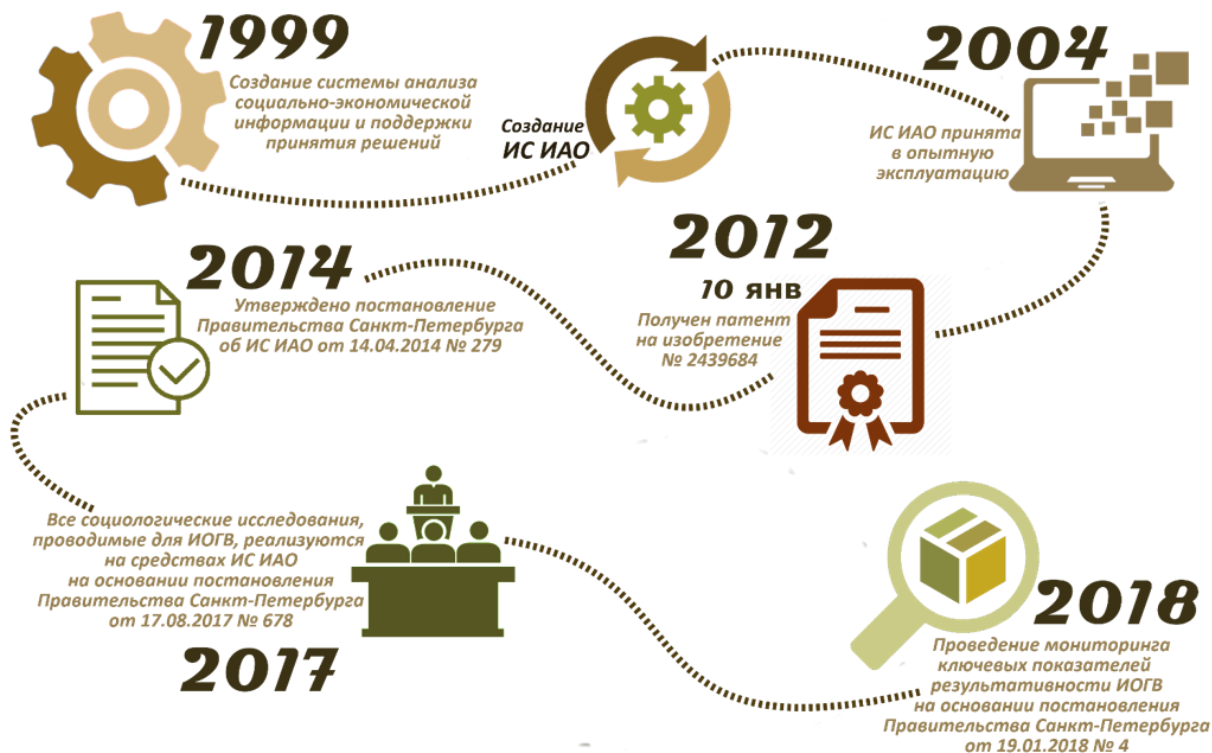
1999

Создание системы анализа социально-экономической информации и поддержки принятия решений

Создание ИС ИАО

2004

ИС ИАО принята в опытную эксплуатацию

2012

10 янв

Получен патент на изобретение № 2439684

2014

Утверждено постановление Правительства Санкт-Петербурга об ИС ИАО от 14.04.2014 № 279

Все социологические исследования, проводимые для ИОГВ, реализуются на средствах ИС ИАО на основании постановления Правительства Санкт-Петербурга от 17.08.2017 № 678

2017

2018

Проведение мониторинга ключевых показателей результативности ИОГВ на основании постановления Правительства Санкт-Петербурга от 19.01.2018 № 4